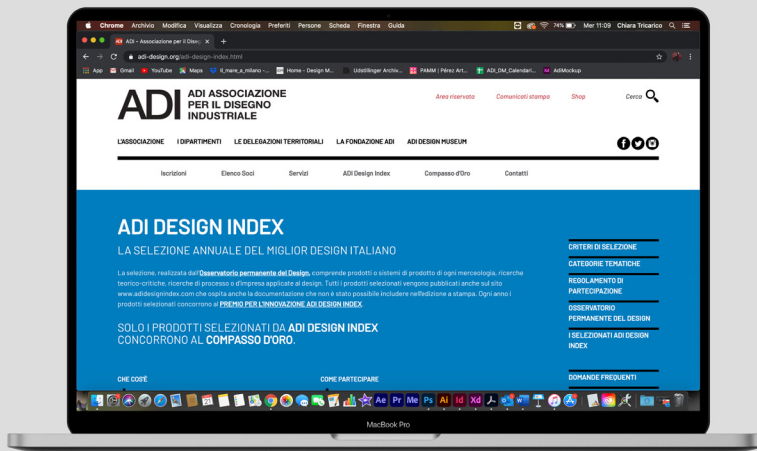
Chrome Archivio Modifica Visualizza Cronologia Preferiti Persone Scheda Finestra Guida
74% Mer 11:09 Chiara Tricarico

ADI - Associazione per il Diseg ×
adi-design.org/adi-design-index.html
App Gmail YouTube Maps il_mare_a_milano - ... Home - Design M... Udstillinger Archiv... PAMM | Pérez Art... ADI_DM_Calendari... AdiMockup

ADI ADI ASSOCIAZIONE PER IL DISEGNO INDUSTRIALE
Area riservata Comunicati stampa Shop Cerca

L'ASSOCIAZIONE I DIPARTIMENTI LE DELEGAZIONI TERRITORIALI LA FONDAZIONE ADI ADI DESIGN MUSEUM

Iscrizioni Elenco Soci Servizi ADI Design Index Compasso d'Oro Contatti

ADI DESIGN INDEX
LA SELEZIONE ANNUALE DEL MIGLIOR DESIGN ITALIANO

La selezione, realizzata dall'Osservatorio permanente del Design, comprende prodotti o sistemi di prodotto di ogni merceologia, ricerche teorico-critiche, ricerche di processo o d'impresa applicate al design. Tutti i prodotti selezionati vengono pubblicati anche sul sito www.addesignindex.com che ospita anche la documentazione che non è stato possibile includere nell'edizione a stampa. Ogni anno i prodotti selezionati concorrono al PREMIO PER L'INNOVAZIONE ADI DESIGN INDEX.

SOLO I PRODOTTI SELEZIONATI DA ADI DESIGN INDEX CONCORRONO AL COMPASSO D'ORO.

CHE COS'È
COME PARTECIPARE

CRITERI DI SELEZIONE
CATEGORIE TEMATICHE
REGOLAMENTO DI PARTECIPAZIONE
OSSERVATORIO PERMANENTE DEL DESIGN
I SELEZIONATI ADI DESIGN INDEX
DOMANDE FREQUENTI

MacBook Pro